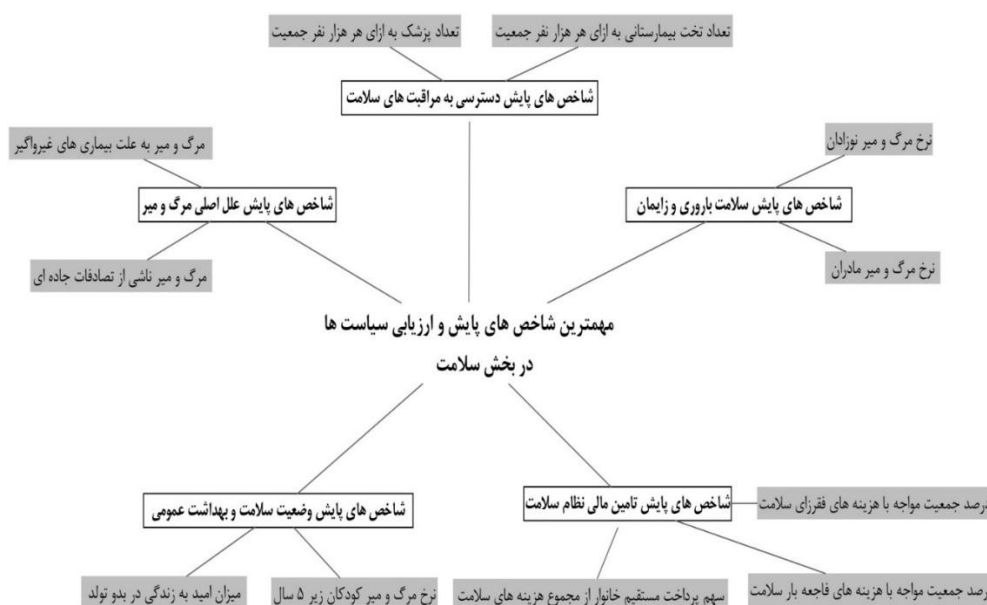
تعداد پزشک به ازای هر هزار نفر جمعیت

تعداد تخت بیمارستانی به ازای هر هزار نفر جمعیت

شاخص های پایش دسترسی به مراقبت های سلامت

مرگ و میر به علت بیماری های غیرواگیر

شاخص های پایش علل اصلی مرگ و میر

نرخ مرگ و میر نوزادان

شاخص های پایش سلامت باروری و زایمان

مرگ و میر ناشی از تصادفات جاده ای

نرخ مرگ و میر مادران

مهمترین شاخص های پایش و ارزیابی سیاست ها در بخش سلامت

شاخص های پایش وضعیت سلامت و بهداشت عمومی

شاخص های پایش تامین مالی نظام سلامت

درصد جمعیت مواجه با هزینه های فقرزای سلامت

میزان امید به زندگی در بدو تولد

نرخ مرگ و میر کودکان زیر ۵ سال

سهم پرداخت مستقیم خانوار از مجموع هزینه های سلامت

درصد جمعیت مواجه با هزینه های فاجعه بار سلامت